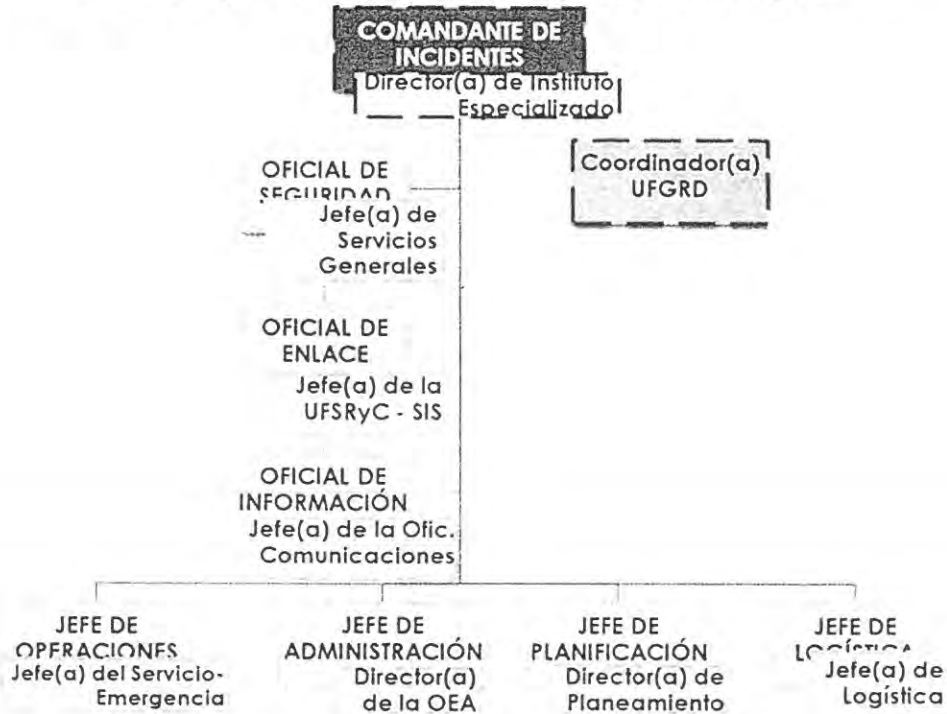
COMANDANTE DE INCIDENTES
Director(a) de Instituto Especializado

Coordinador(a) UFGRD

OFICIAL DE SEGURIDAD
Jefe(a) de Servicios Generales

OFICIAL DE ENLACE
Jefe(a) de la UFSRyC - SIS

OFICIAL DE INFORMACIÓN
Jefe(a) de la Ofic. Comunicaciones

JEFE DE OPERACIONES
Jefe(a) del Servicio-Emergencia

JEFE DE ADMINISTRACIÓN
Director(a) de la OEA

JEFE DE PLANIFICACIÓN
Director(a) de Planeamiento

JEFE DE LOGÍSTICA
Jefe(a) de Logística